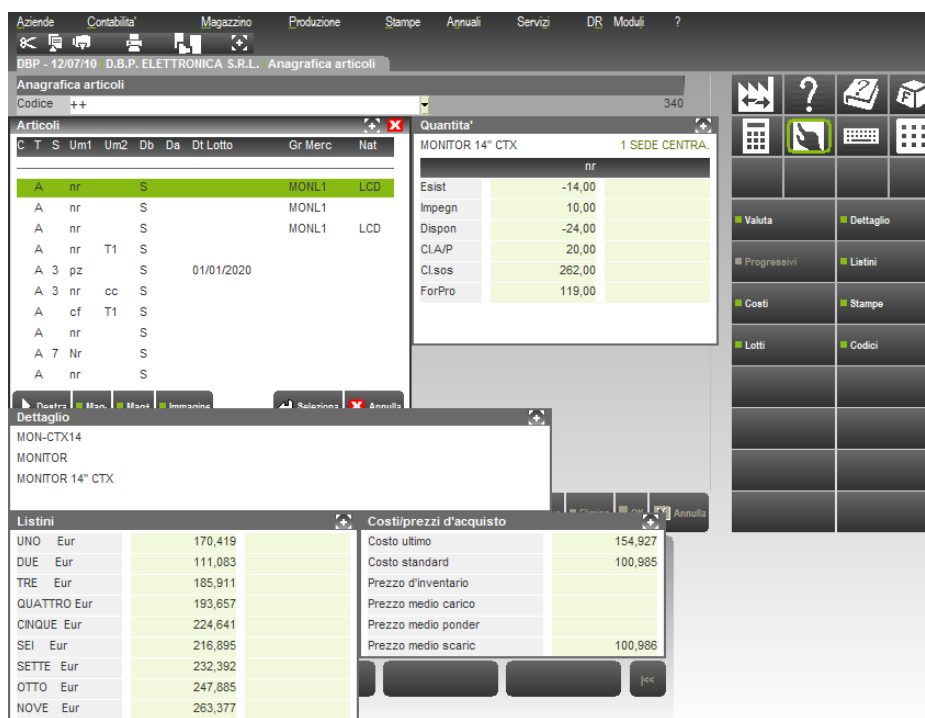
Aziende Contabilita' Magazzino Produzione Stampe Annuali Servizi DR Moduli ?

DBP - 12/07/10 D.B.P. ELETTRONICA S.R.L. Anagrafica articoli

Anagrafica articoli
Codice ++ 340

Articoli

| C | T | S | Um1 | Um2 | Db | Da | Dt Lotto | Gr Merc | Nat |
|---|---|---|---|---|---|---|---|---|---|
| | A | | nr | | S | | | MONL1 | LCD |
| | A | | nr | | S | | | MONL1 | |
| | A | | nr | | S | | | MONL1 | LCD |
| | A | | nr | T1 | S | | | | |
| | A | 3 | pz | | S | | 01/01/2020 | | |
| | A | 3 | nr | cc | S | | | | |
| | A | | cf | T1 | S | | | | |
| | A | | nr | | S | | | | |
| | A | 7 | Nr | | S | | | | |
| | A | | nr | | S | | | | |

Destra Mag. Mag+ Immagine Seleziona Annulla

Quantita'
MONITOR 14" CTX 1 SEDE CENTRA.

| | nr | |
|---|---|---|
| Esist | -14,00 | |
| Impegn | 10,00 | |
| Dispon | -24,00 | |
| Cl.A/P | 20,00 | |
| Cl.sos | 262,00 | |
| ForPro | 119,00 | |

Valuta
Dettaglio
Progressivi
Listini
Costi
Stampe
Lotti
Codici

Dettaglio
MON-CTX14
MONITOR
MONITOR 14" CTX

Elimina OK Annulla

Listini

| | | |
|---|---|---|
| UNO Eur | 170,419 | |
| DUE Eur | 111,083 | |
| TRE Eur | 185,911 | |
| QUATTRO Eur | 193,657 | |
| CINQUE Eur | 224,641 | |
| SEI Eur | 216,895 | |
| SETTE Eur | 232,392 | |
| OTTO Eur | 247,885 | |
| NOVE Eur | 263,377 | |

Costi/prezzi d'acquisto

| | |
|---|---|
| Costo ultimo | 154,927 |
| Costo standard | 100,985 |
| Prezzo d'inventario | |
| Prezzo medio carico | |
| Prezzo medio ponder | |
| Prezzo medio scaric | 100,986 |

|<<